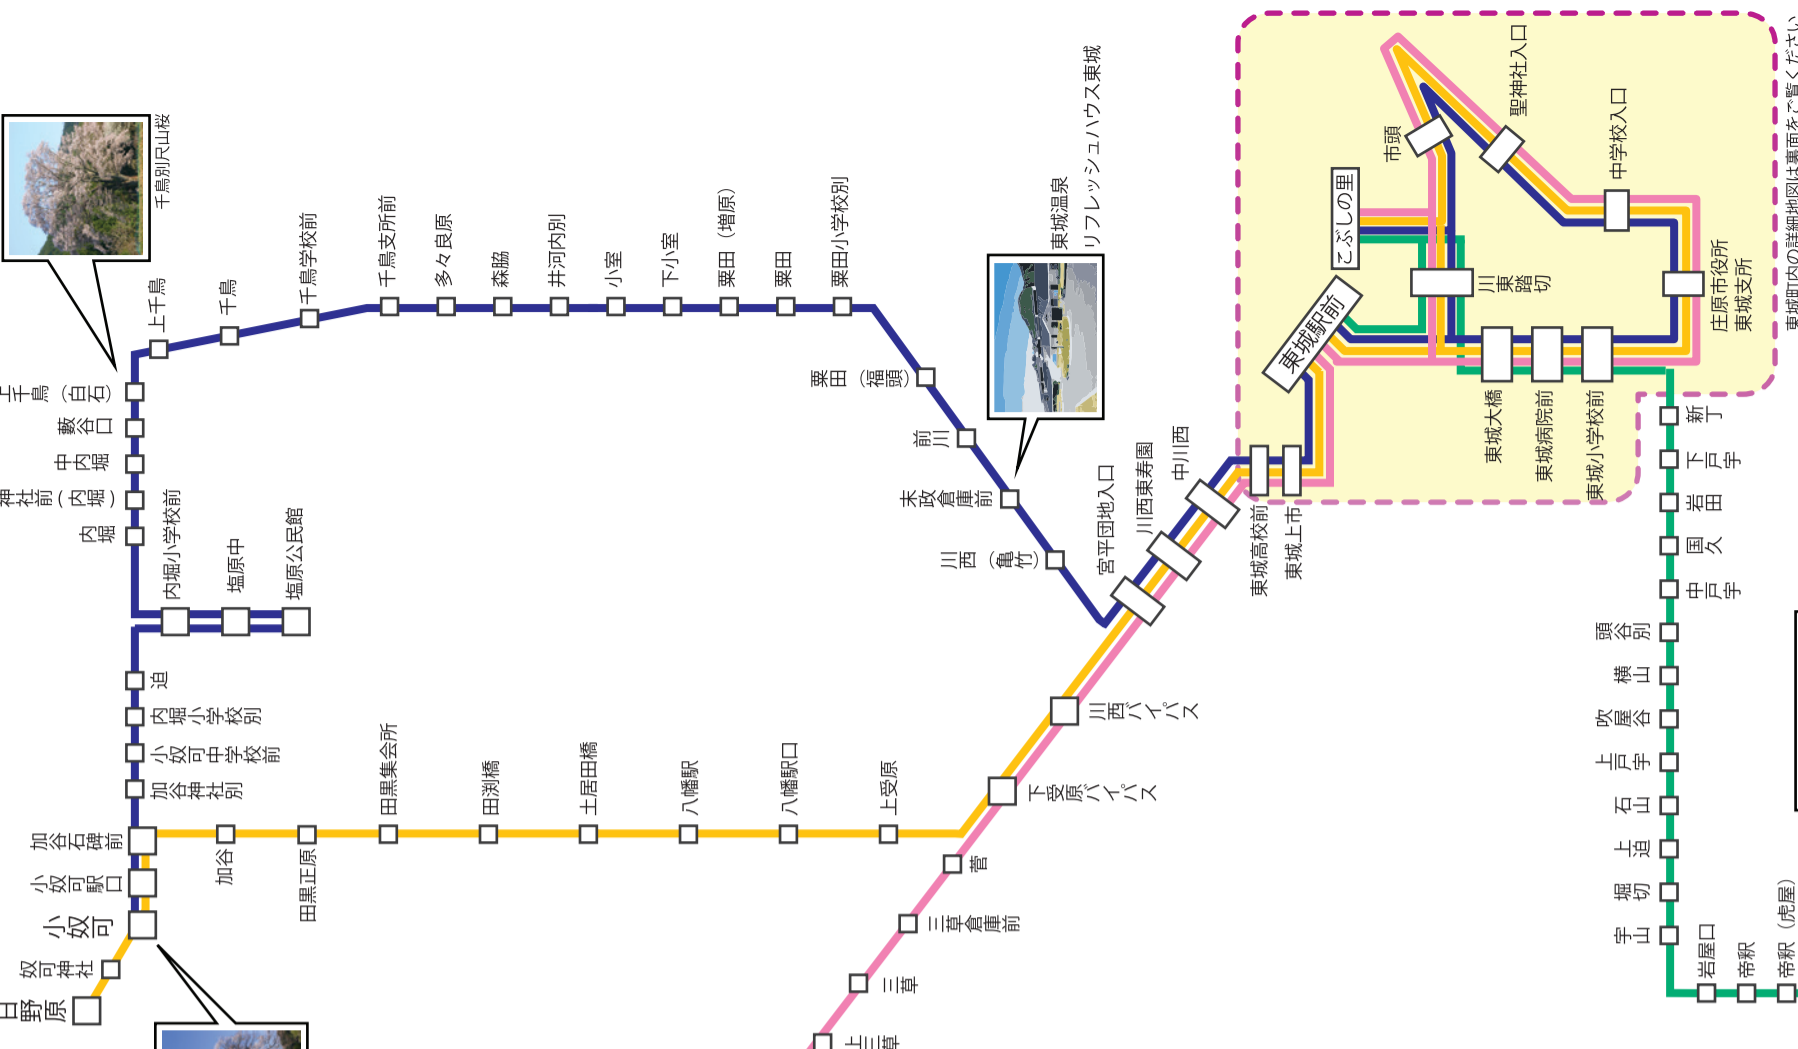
千鳥別尺山桜

上千鳥
千鳥
千鳥学校前
千鳥支所前
多々良原
森脇
井河内別
小室
下小室
粟田（増原）
粟田
粟田小学校別
粟田（福頭）
前川
未政倉庫前
川西（亀竹）

東城温泉
リフレッシュハウス東城

千鳥（白石）
数谷口
中内堀
神社前（内堀）
内堀
内堀小学校前
塩原中
塩原公民館
迫
内堀小学校別
小奴可中学校前
加谷神社別
加谷石碑前
小奴可駅口
小奴可
奴可神社
日野原

加谷
田黒正原
田黒集会所
田渕橋
上居田橋
八幡駅
八幡駅口
上受原
下受原バイパス
川西バイパス
宮平団地入口
川西東寿園
中川西
菅
三草倉庫前
三草
上三草

東城高校前
東城上市
東城駅前
こぶしの里
市頭
聖神社入口
中学校入口
川東踏切
庄原市役所東城支所
東城大橋
東城病院前
東城小学校前

新丁
下戸宇
岩田
国久
中戸宇
頭谷別
横山
吹屋谷
上戸宇
石山
上迫
堀切
宇山
岩屋口
帝釈
帝釈（虎屋）

東城町内の詳細地図は裏面をご覧ください